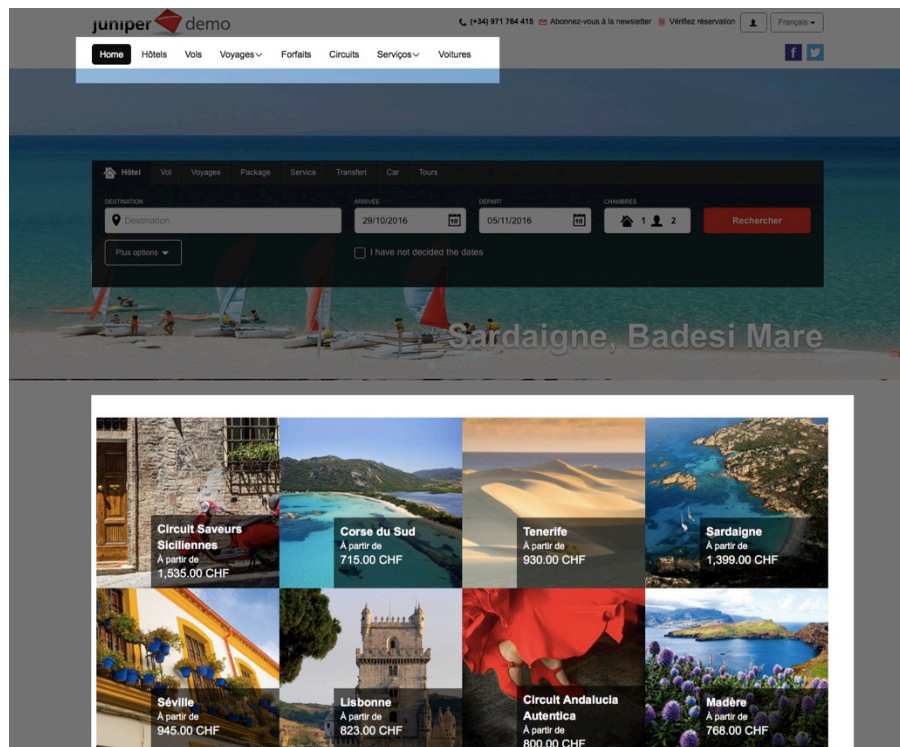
juniper demo

(+34) 971 764 415 Abonnez-vous à la newsletter Vérifiez réservation Français

Home Hôtels Vols Voyages Forfaits Circuits Services Voitures

Hôtel Vol Voyages Package Service Transfert Car Tours

DESTINATION
Destination

ARRIVÉE
29/10/2016

DÉPART
05/11/2016

CHAMBRES
1 2

Rechercher

Plus options

I have not decided the dates

Sardaigne, Badesi Mare

Circuit Saveurs Siciliennes
À partir de
1,535.00 CHF

Corse du Sud
À partir de
715.00 CHF

Tenerife
À partir de
930.00 CHF

Sardaigne
À partir de
1,399.00 CHF

Séville
À partir de
945.00 CHF

Lisbonne
À partir de
823.00 CHF

Circuit Andalucia Autentica
À partir de
800.00 CHF

Madère
À partir de
768.00 CHF